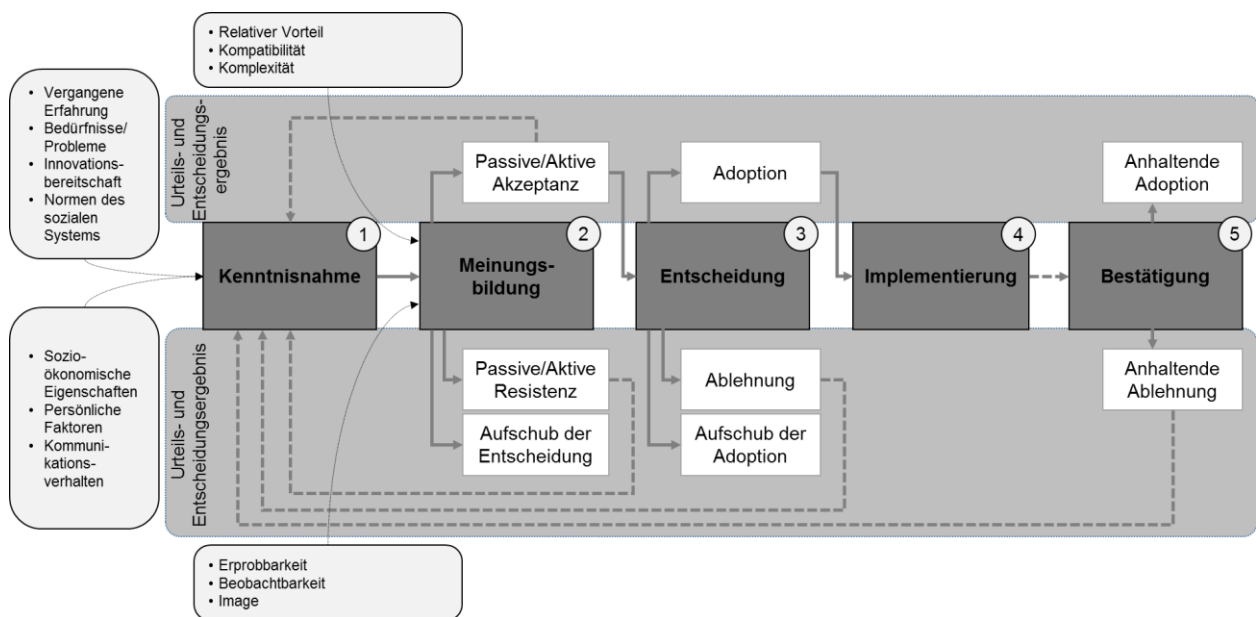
• Relativer Vorteil
• Kompatibilität
• Komplexität

• Vergangene Erfahrung
• Bedürfnisse/ Probleme
• Innovationsbereitschaft
• Normen des sozialen Systems

Urteils- und Entscheidungsergebnis

Passive/Aktive Akzeptanz

Adoption

Anhaltende Adoption

1 Kenntnisnahme

2 Meinungsbildung

3 Entscheidung

4 Implementierung

5 Bestätigung

• Sozioökonomische Eigenschaften
• Persönliche Faktoren
• Kommunikationsverhalten

Urteils- und Entscheidungsergebnis

Passive/Aktive Resistenz

Aufschub der Entscheidung

Ablehnung

Aufschub der Adoption

Anhaltende Ablehnung

• Erprobbarkeit
• Beobachtbarkeit
• Image